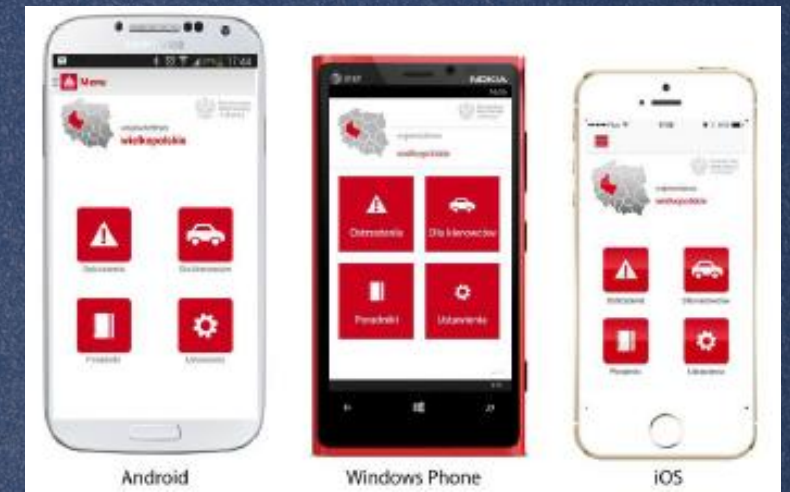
Menu

województwo
wielkopolskie

Ostrzeżenia
Dla kierowców
Poradniki
Ustawienia

NOKIA

województwo
wielkopolskie

Ostrzeżenia
Dla kierowców
Poradniki
Ustawienia

województwo
wielkopolskie

Ostrzeżenia
Dla kierowców
Poradniki
Ustawienia

Android

Windows Phone

iOS